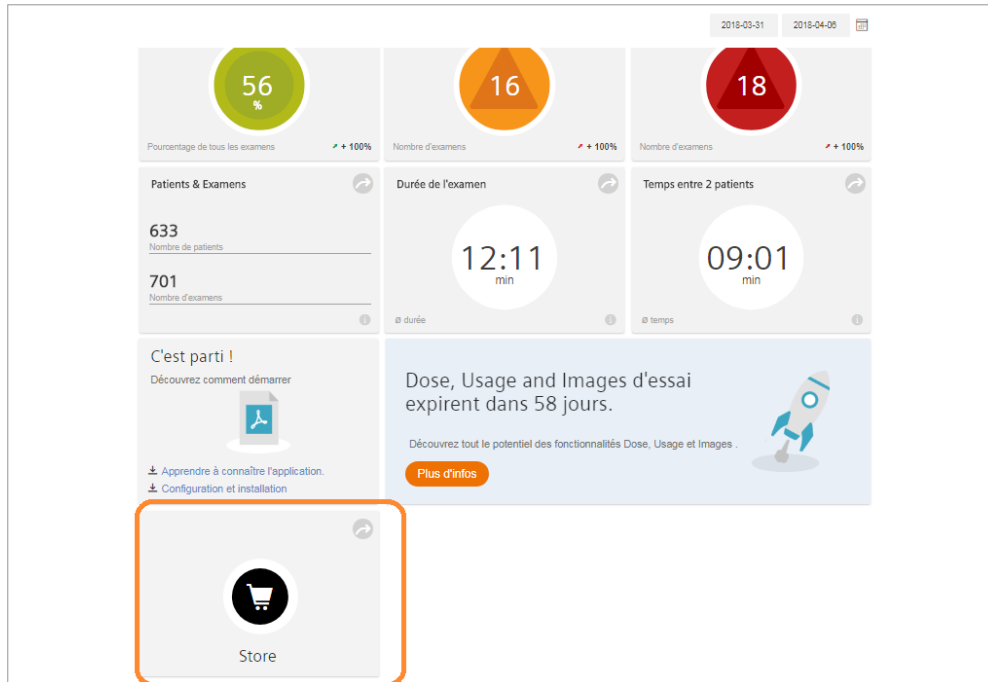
2018-03-31 2018-04-06

56
%
Pourcentage de tous les examens + 100%

16
Nombre d'examens + 100%

18
Nombre d'examens + 100%

Patients & Examens

633
Nombre de patients

701
Nombre d'examens

Durée de l'examen

12:11
min

ø durée

Temps entre 2 patients

09:01
min

ø temps

C'est parti !
Découvrez comment démarrer

Apprendre à connaître l'application.
Configuration et installation

Dose, Usage and Images d'essai expirent dans 58 jours.

Découvrez tout le potentiel des fonctionnalités Dose, Usage et Images .

Plus d'infos

Store